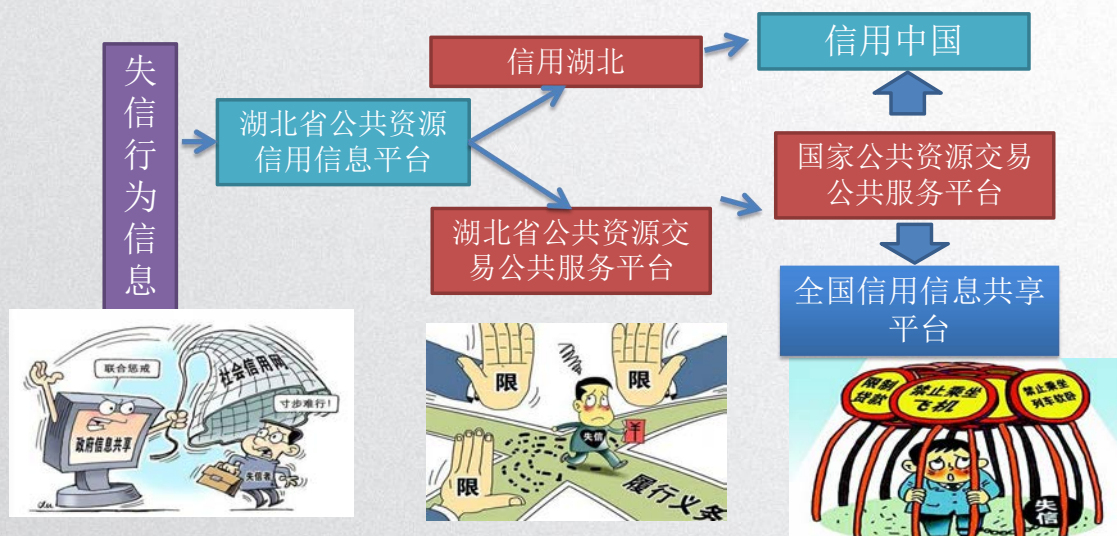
失信行为信息

湖北省公共资源信用信息平台

信用湖北

湖北省公共资源交易公共服务平台

信用中国

国家公共资源交易公共服务平台

全国信用信息共享平台

联合惩戒

社会信用网

寸步难行!

政府信息共享

失信者

限

限

限

失信

履行义务

限制贷款

禁止乘坐飞机

禁止乘坐列车软卧

失信